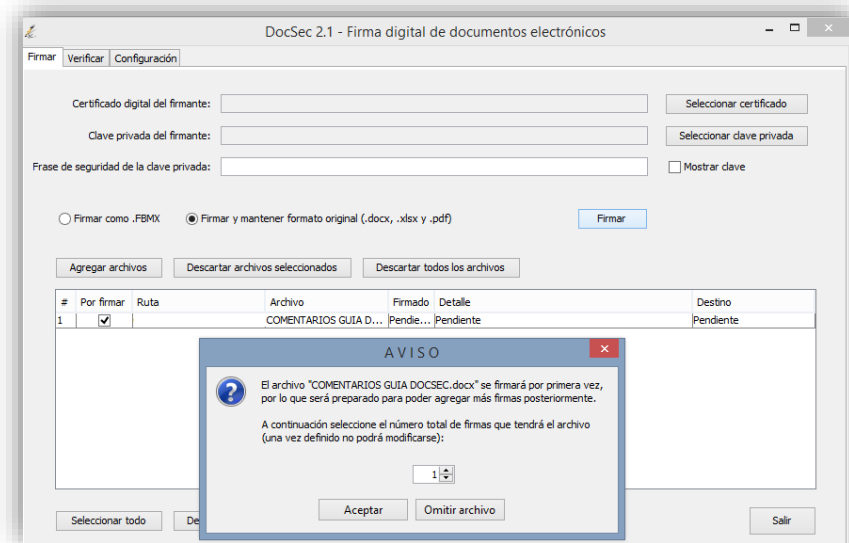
DocSec 2.1 - Firma digital de documentos electrónicos

Firmar | Verificar | Configuración

Certificado digital del firmante:
Seleccionar certificado

Clave privada del firmante:
Seleccionar clave privada

Frase de seguridad de la clave privada:
Mostrar clave

Firmar como .FBMX
Firmar y mantener formato original (.docx, .xlsx y .pdf)
Firmar

Agregar archivos
Descartar archivos seleccionados
Descartar todos los archivos

| # | Por firmar | Ruta | Archivo | Firmado | Detalle | Destino |
|---|---|---|---|---|---|---|
| 1 | ✔ | | COMENTARIOS GUIA D... | Pendie... | Pendiente | Pendiente |

AVISO

El archivo "COMENTARIOS GUIA DOCSEC.docx" se firmará por primera vez, por lo que será preparado para poder agregar más firmas posteriormente.

A continuación seleccione el número total de firmas que tendrá el archivo (una vez definido no podrá modificarse):

1

Aceptar
Omitir archivo

Seleccionar todo
De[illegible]

Salir